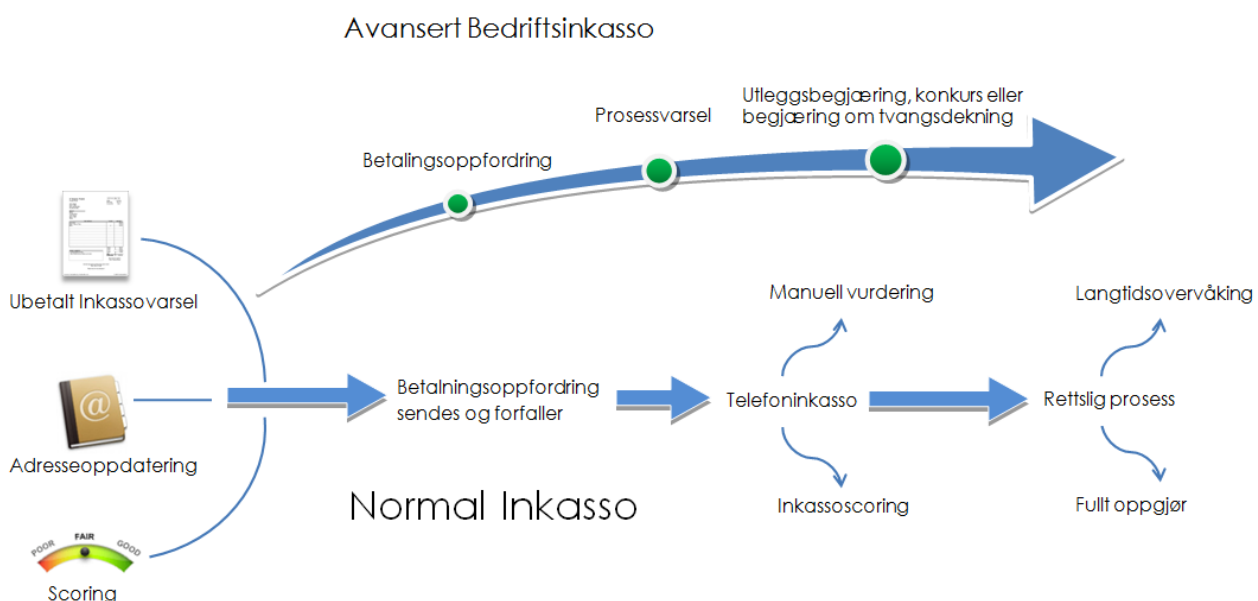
Avansert Bedriftsinkasso

Betalingsoppfordring

Prosessvarsel

Utleggsbegjæring, konkurs eller begjæring om tvangsdekning

Ubetalt Inkassovarsel

Adresseoppdatering

POOR FAIR GOOD

Scoring

Betalningsoppfordring sendes og forfaller

Manuell vurdering

Telefoninkasso

Inkassoscoring

Langtidsovervåking

Rettslig prosess

Fullt oppgjør

Normal Inkasso